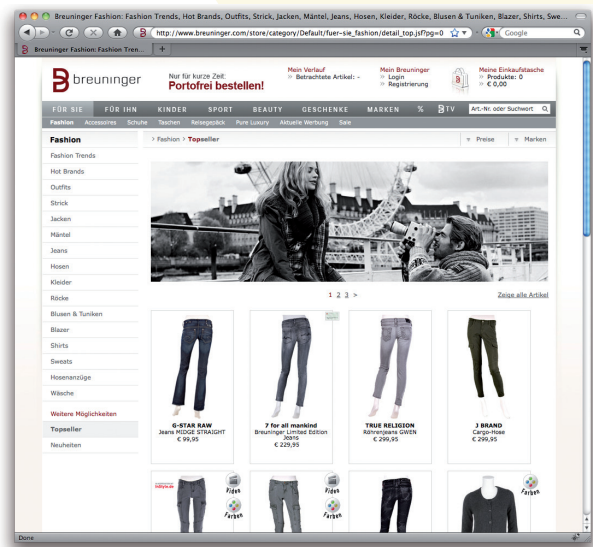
Breuninger Fashion: Fashion Trends, Hot Brands, Outfits, Strick, Jacken, Mäntel, Jeans, Hosen, Kleider, Röcke, Blusen & Tuniken, Blazer, Shirts, Swe...

http://www.breuninger.com/store/category/Default/fuer-sie_fashion/detail_top.jsf?pg=0

Google

Breuninger Fashion: Fashion Tren...

breuninger

Nur für kurze Zeit:
Portofrei bestellen!

Mein Verlauf
Betrachtete Artikel: -

Mein Breuninger
Login
Registrierung

Meine Einkaufstasche
Produkte: 0
€ 0,00

FÜR SIE | FÜR IHN | KINDER | SPORT | BEAUTY | GESCHENKE | MARKEN | % | TV

Art.-Nr. oder Suchwort

Fashion | Accessoires | Schuhe | Taschen | Reisegepäck | Pure Luxury | Aktuelle Werbung | Sale

Fashion
Fashion Trends
Hot Brands
Outfits
Strick
Jacken
Mäntel
Jeans
Hosen
Kleider
Röcke
Blusen & Tuniken
Blazer
Shirts
Sweats
Hosenanzüge
Wäsche
Weitere Möglichkeiten
Topseller
Neuheiten

> Fashion > Topseller

Preise

Marken

1 2 3 >

Zeige alle Artikel

G-STAR RAW
Jeans MIDGE STRAIGHT
€ 99,95

7 for all mankind
Breuninger Limited Edition Jeans
€ 229,95

TRUE RELIGION
Röhrenjeans GWEN
€ 299,95

J BRAND
Cargo-Hose
€ 299,95

Video
Farben

Video
Farben

Farben

Done